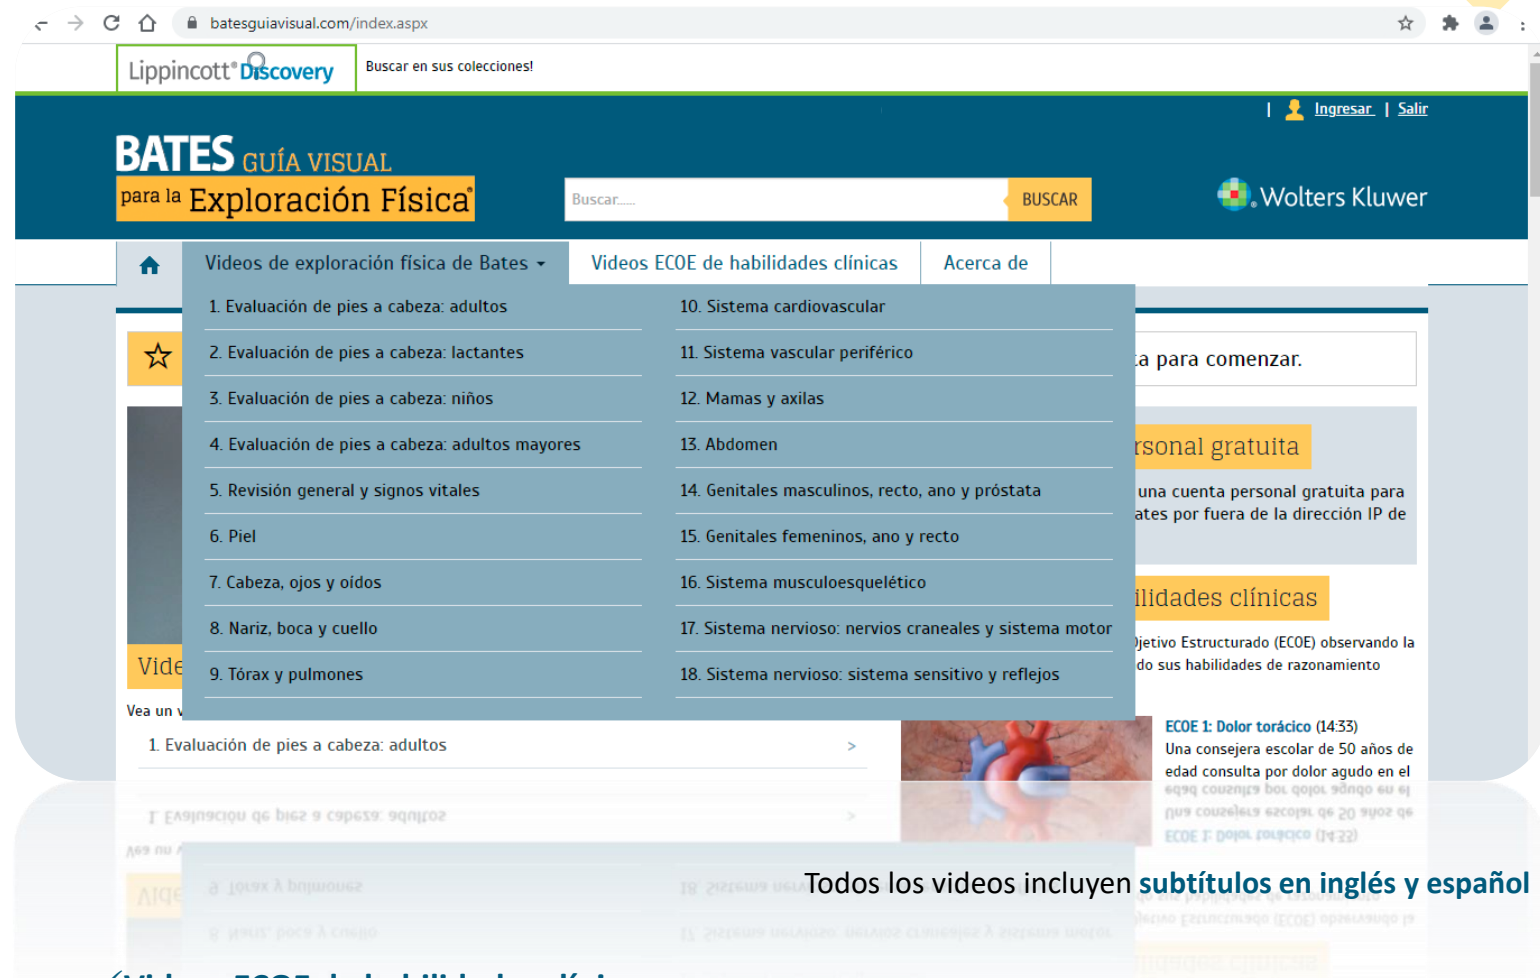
batesguiavisual.com/index.aspx

Lippincott® Discovery

Buscar en sus colecciones!

| Ingresar | Salir

BATES GUÍA VISUAL para la Exploración Física®

Buscar......

BUSCAR

Wolters Kluwer

Videos de exploración física de Bates

Videos ECOE de habilidades clínicas

Acerca de

1. Evaluación de pies a cabeza: adultos
2. Evaluación de pies a cabeza: lactantes
3. Evaluación de pies a cabeza: niños
4. Evaluación de pies a cabeza: adultos mayores
5. Revisión general y signos vitales
6. Piel
7. Cabeza, ojos y oídos
8. Nariz, boca y cuello
9. Tórax y pulmones

10. Sistema cardiovascular
11. Sistema vascular periférico
12. Mamas y axilas
13. Abdomen
14. Genitales masculinos, recto, ano y próstata
15. Genitales femeninos, ano y recto
16. Sistema musculoesquelético
17. Sistema nervioso: nervios craneales y sistema motor
18. Sistema nervioso: sistema sensitivo y reflejos

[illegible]a para comenzar.

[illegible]rsonal gratuita

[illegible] una cuenta personal gratuita para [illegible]ates por fuera de la dirección IP de

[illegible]ilidades clínicas

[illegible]jetivo Estructurado (ECOE) observando la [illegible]do sus habilidades de razonamiento

Vide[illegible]

Vea un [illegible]

1. Evaluación de pies a cabeza: adultos >

ECOE 1: Dolor torácico (14:33)
Una consejera escolar de 50 años de edad consulta por dolor agudo en el

Todos los videos incluyen subtítulos en inglés y español